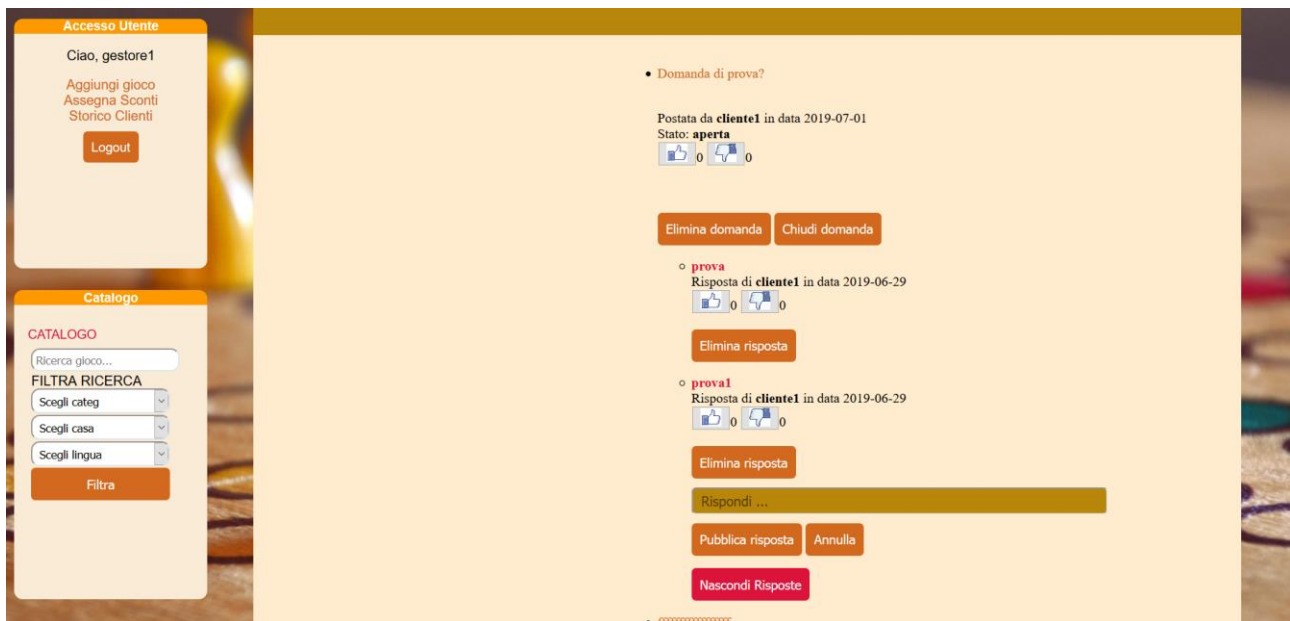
Accesso Utente

Ciao, gestore1

Aggiungi gioco
Assegna Sconti
Storico Clienti

Logout

Catalogo

CATALOGO

Ricerca gioco...

FILTRA RICERCA

Scegli categ

Scegli casa

Scegli lingua

Filtra

• Domanda di prova?

Postata da **cliente1** in data 2019-07-01
Stato: **aperta**
0 0

Elimina domanda Chiudi domanda

◦ **prova**
Risposta di **cliente1** in data 2019-06-29
0 0

Elimina risposta

◦ **prova1**
Risposta di **cliente1** in data 2019-06-29
0 0

Elimina risposta

Rispondi ...

Pubblica risposta Annulla

Nascondi Risposte

• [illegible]